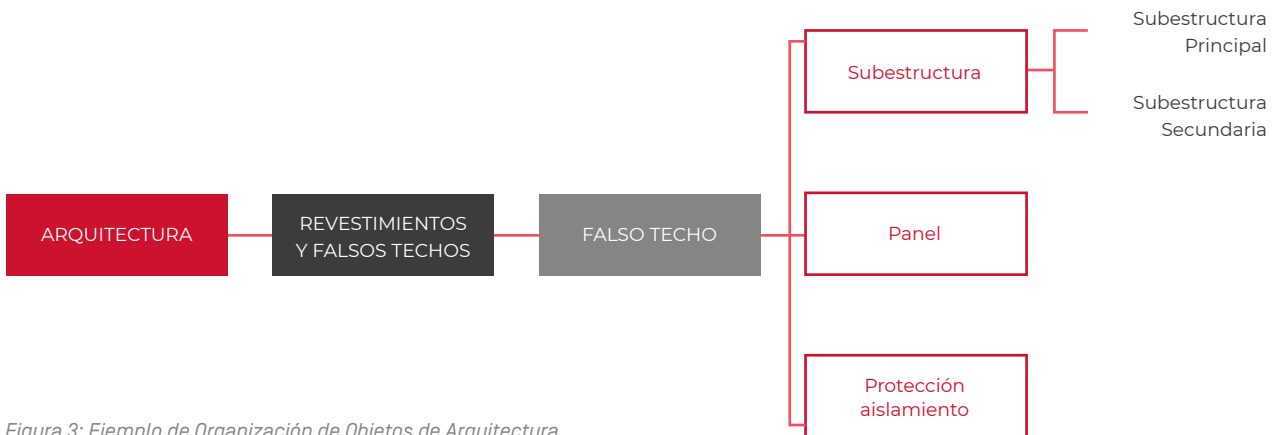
ARQUITECTURA

REVESTIMIENTOS Y FALSOS TECHOS

FALSO TECHO

Subestructura

Subestructura Principal

Subestructura Secundaria

Panel

Protección aislamiento

Figura 3: Ejemplo de Organización de Objetos de Arquitectura